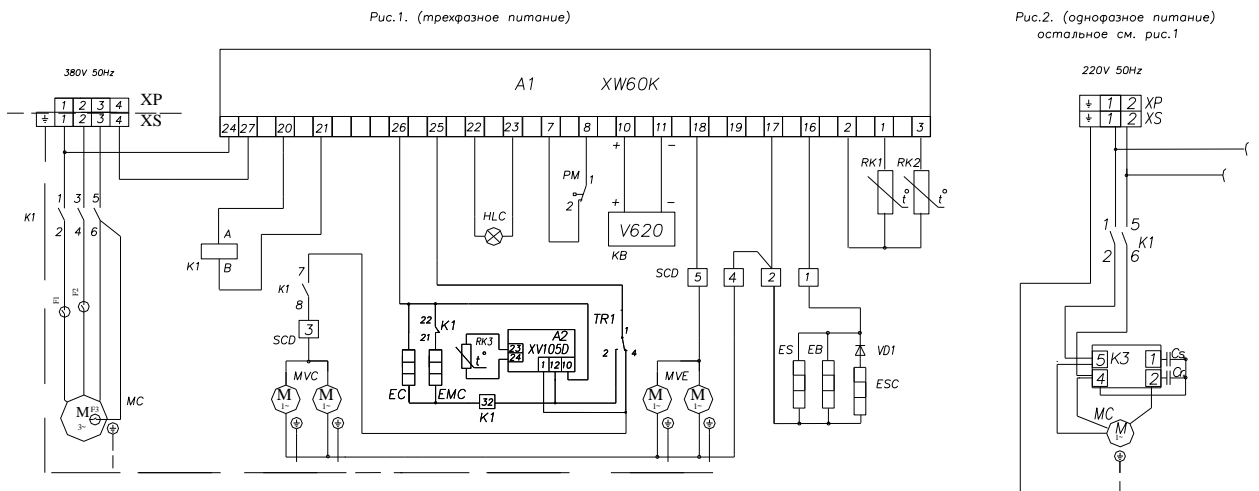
Рис.1. (трехфазное питание)

Рис.2. (однофазное питание) остальное см. рис.1

380V 50Hz

1 2 3 4 XP
1 2 3 4 XS

A1 XW60K

24 27 20 21 26 25 22 23 7 8 10 11 18 19 17 16 2 1 3

K1
1 3 5
2 4 6

F1 F2

M F3 3~

MC

A
K1
B

7
K1
8

SCD 3

MVC
M 1~ M 1~

HLC

PM 1 2

+ −
+ −
V620
KB

22 K1
21
RK3 $t^\circ$
23 24
A2 XV105D
1 12 10

EC EMC
32
K1

TR1 1
2 4

SCD 5 4 2 1

MVE
M 1~ M 1~

ES EB VD1 ESC

RK1 RK2 $t^\circ$ $t^\circ$

220V 50Hz

1 2 XP
1 2 XS

1 5
2 6 K1

5 K3 1 Cs
4 2 Cr

MC
M 1~